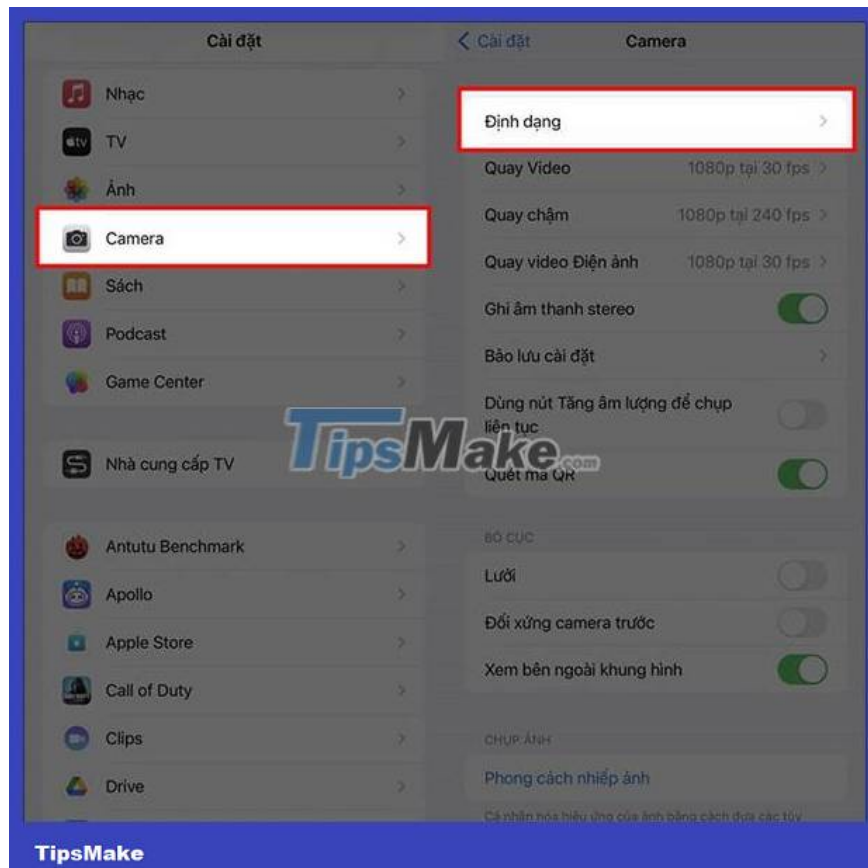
Cài đặt

Nhạc

TV

Ảnh

Camera

Sách

Podcast

Game Center

Nhà cung cấp TV

Antutu Benchmark

Apollo

Apple Store

Call of Duty

Clips

Drive

< Cài đặt Camera

Định dạng

Quay Video 1080p tại 30 fps

Quay chậm 1080p tại 240 fps

Quay video Điện ảnh 1080p tại 30 fps

Ghi âm thanh stereo

Bảo lưu cài đặt

Dùng nút Tăng âm lượng để chụp liên tục

Quét mã QR

BỐ CỤC

Lưới

Đối xứng camera trước

Xem bên ngoài khung hình

CHỤP ẢNH

Phong cách nhiếp ảnh

Cá nhân hóa hiệu ứng của ảnh bằng cách đưa các tùy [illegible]

TipsMake.com

TipsMake